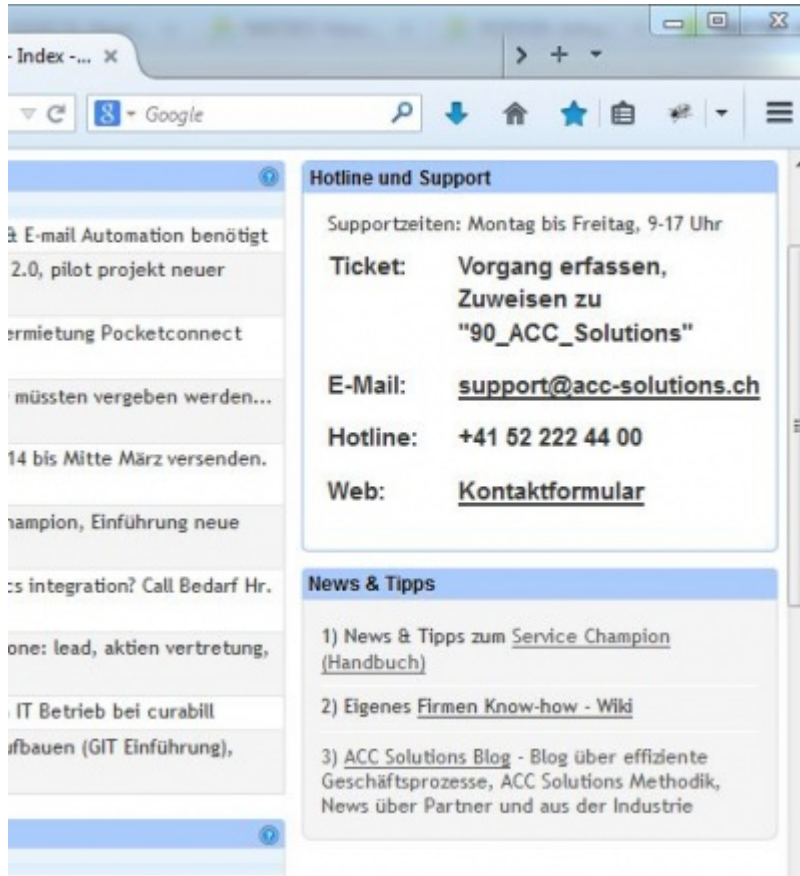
- Index -... ×

Google

& E-mail Automation benötigt

2.0, pilot projekt neuer

ermietung Pocketconnect

müssten vergeben werden...

14 bis Mitte März versenden.

hampion, Einführung neue

cs integration? Call Bedarf Hr.

one: lead, aktien vertretung,

IT Betrieb bei curabill

ufbauen (GIT Einführung),

Hotline und Support

Supportzeiten: Montag bis Freitag, 9-17 Uhr

| | |
|---|---|
| Ticket: | Vorgang erfassen, Zuweisen zu "90_ACC_Solutions" |
| E-Mail: | support@acc-solutions.ch |
| Hotline: | +41 52 222 44 00 |
| Web: | Kontaktformular |

News & Tipps

1) News & Tipps zum Service Champion (Handbuch)

2) Eigenes Firmen Know-how - Wiki

3) ACC Solutions Blog - Blog über effiziente Geschäftsprozesse, ACC Solutions Methodik, News über Partner und aus der Industrie